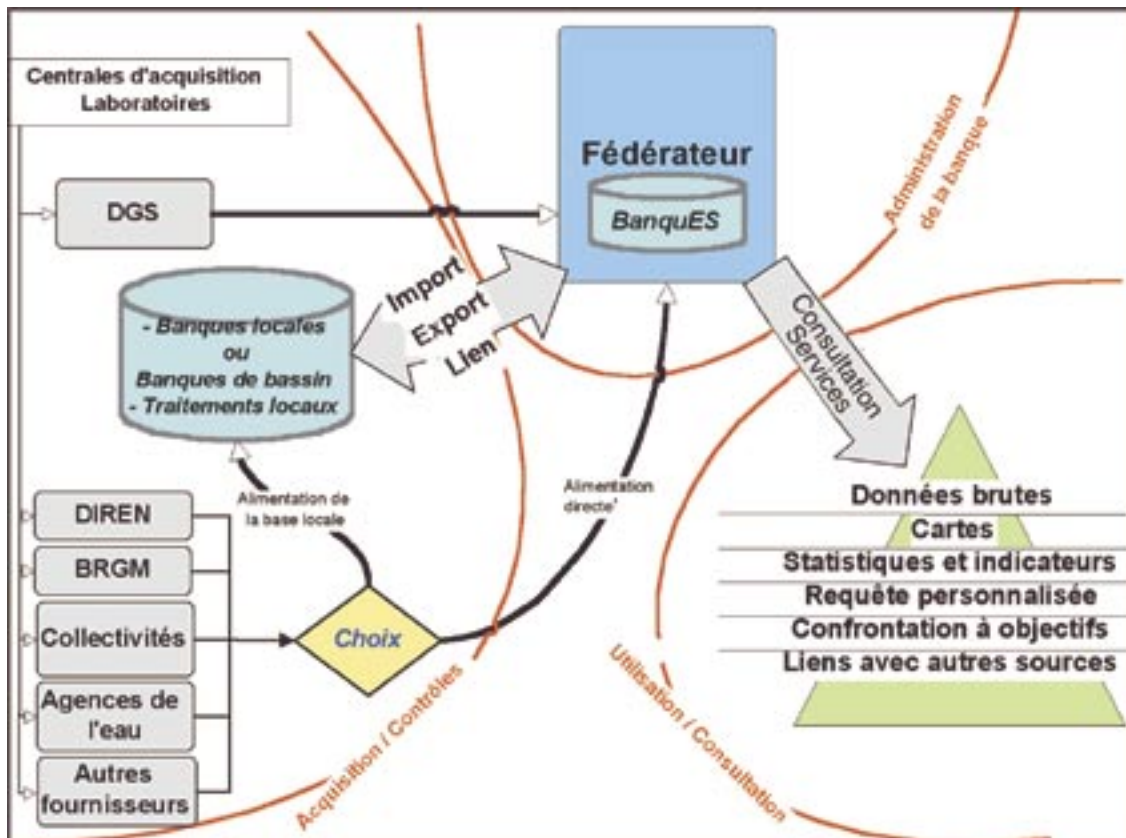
Centrales d'acquisition
Laboratoires

DGS

Fédérateur

BanquES

Administration de la banque

Import
Export
Lien

- Banques locales
ou
Banques de bassin
- Traitements locaux

Consultation
Services

Alimentation de la base locale

Alimentation directe'

DIREN

BRGM

Collectivités

Agences de l'eau

Autres fournisseurs

Choix

Données brutes
Cartes
Statistiques et indicateurs
Requête personnalisée
Confrontation à objectifs
Liens avec autres sources

Acquisition / Contrôles

Utilisation / Consultation